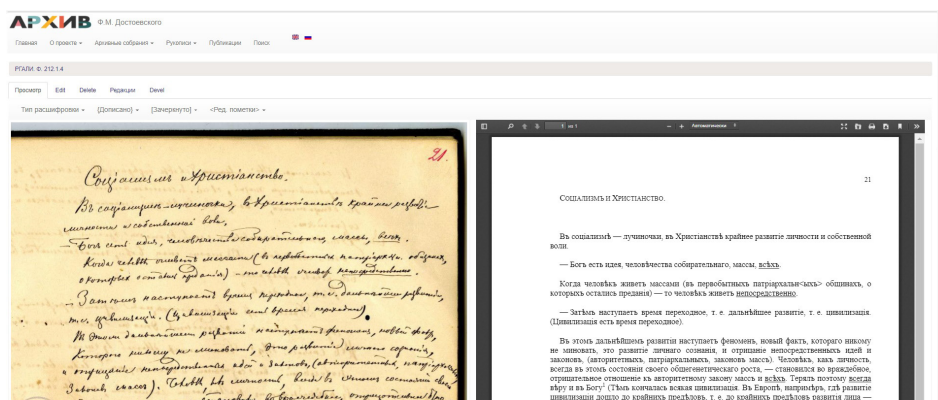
АРХИВ Ф.М. Достоевского

Главная О проекте Архивные собрания Рукописи Публикации Поиск

РГАЛИ. Ф. 212.1.4

Просмотр Edit Delete Редакции Devel

Тип расшифровки {Дописано} [Зачеркнуто] <Ред. пометки>

21

Соціализмъ и Христіанство.

Въ соціализмѣ — лучиночки, въ Христіанствѣ крайнее развитіе личности и собственной воли.

— Богъ есть идея, человѣчества собирательнаго, массы, всѣхъ.

Когда человѣкъ живетъ массами (въ первобытныхъ патріархальн<ыхъ> общинахъ, о которыхъ остались преданія) — то человѣкъ живетъ непосредственно.

— Затѣмъ наступаетъ время переходное, т. е. дальнѣйшее развитіе, т. е. цивилизація. (Цивилизація есть время переходное).

Въ этомъ дальнѣйшемъ развитіи наступаетъ феноменъ, новый фактъ, которого никому не миновать, это развитіе личнаго сознанія, и отрицаніе непосредственныхъ идей и законовъ, (авторитетныхъ, патріархальныхъ, законовъ массъ). Человѣкъ, какъ личность, всегда въ этомъ состояніи своего общегенетическаго роста, — становился во враждебное, отрицательное отношеніе къ авторитетному закону массъ и всѣхъ. Терялъ поэтому всегда вѣру и въ Бога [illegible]

21

Соціализмъ и Христіанство.

Въ соціализмѣ — лучиночки, въ Христіанствѣ крайнее развитіе личности и собственной воли.

— Богъ есть идея, человѣчества собирательнаго, массы, всѣхъ.

Когда человѣкъ живетъ массами (въ первобытныхъ патріархальн<ыхъ> общинахъ, о которыхъ остались преданія) — то человѣкъ живетъ непосредственно.

— Затѣмъ наступаетъ время переходное, т. е. дальнѣйшее развитіе, т. е. цивилизація. (Цивилизація есть время переходное).

Въ этомъ дальнѣйшемъ развитіи наступаетъ феноменъ, новый фактъ, которого никому не миновать, это развитіе личнаго сознанія, и отрицаніе непосредственныхъ идей и законовъ, (авторитетныхъ, патріархальныхъ, законовъ массъ). Человѣкъ, какъ личность, всегда въ этомъ состояніи своего общегенетическаго роста, — становился во враждебное, отрицательное отношеніе къ авторитетному закону массъ и всѣхъ. Терялъ поэтому всегда вѣру и въ Бога¹ (Тѣмъ кончалась всякая цивилизація. Въ Европѣ, напримѣръ, гдѣ развитіе цивилизаціи дошло до крайнихъ предѣловъ, т. е. до крайнихъ предѣловъ развитія лица — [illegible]